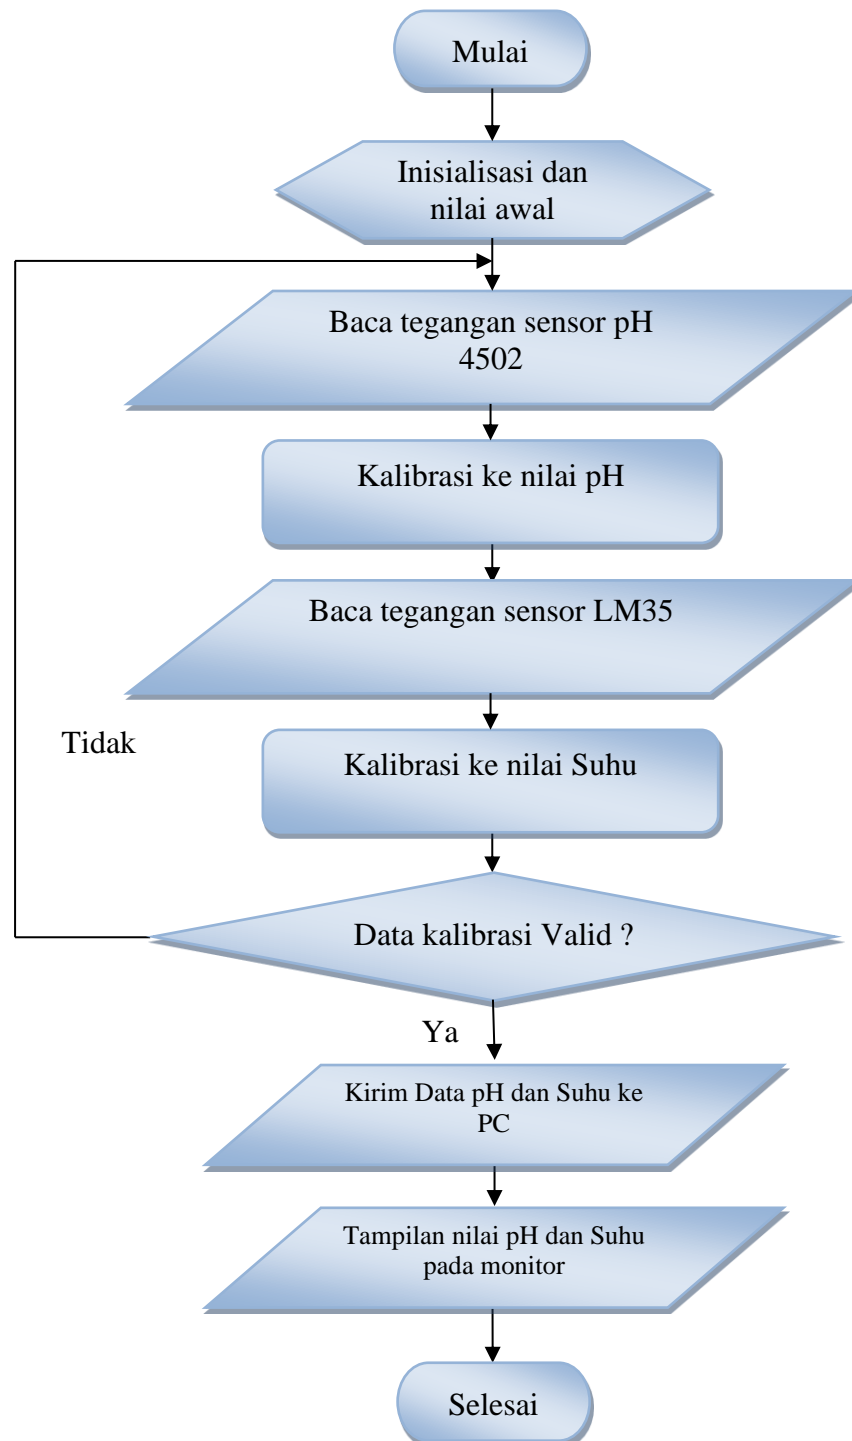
Mulai

Inisialisasi dan nilai awal

Baca tegangan sensor pH 4502

Kalibrasi ke nilai pH

Baca tegangan sensor LM35

Tidak

Kalibrasi ke nilai Suhu

Data kalibrasi Valid ?

Ya

Kirim Data pH dan Suhu ke PC

Tampilan nilai pH dan Suhu pada monitor

Selesai